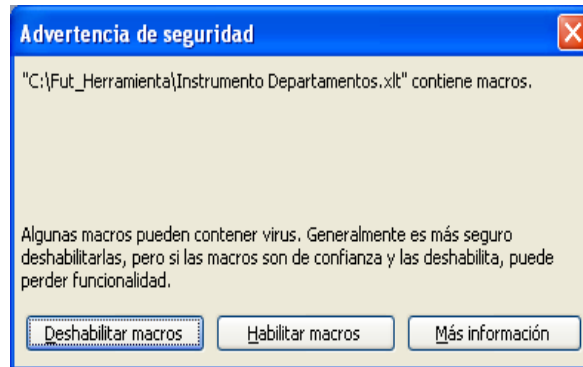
Advertencia de seguridad

"C:\Fut_Herramienta\Instrumento Departamentos.xlt" contiene macros.

Algunas macros pueden contener virus. Generalmente es más seguro deshabilitarlas, pero si las macros son de confianza y las deshabilita, puede perder funcionalidad.

Deshabilitar macros | Habilitar macros | Más información